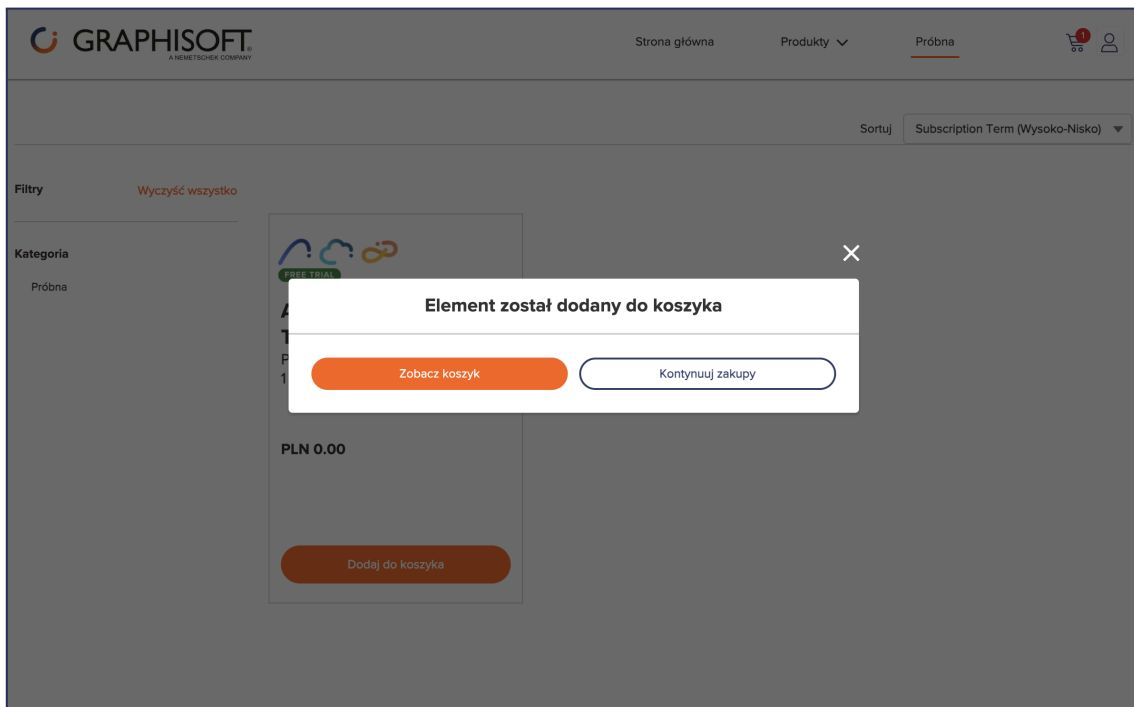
GRAPHISOFT.
A NEMETSCHEK COMPANY

Strona główna
Produkty
Próbna
1

Sortuj
Subscription Term (Wysoko-Nisko)

Filtry
Wyczyść wszystko

Kategoria
Próbna

FREE TRIAL
A
T
P
1

PLN 0.00

Dodaj do koszyka

Element został dodany do koszyka

Zobacz koszyk
Kontynuuj zakupy